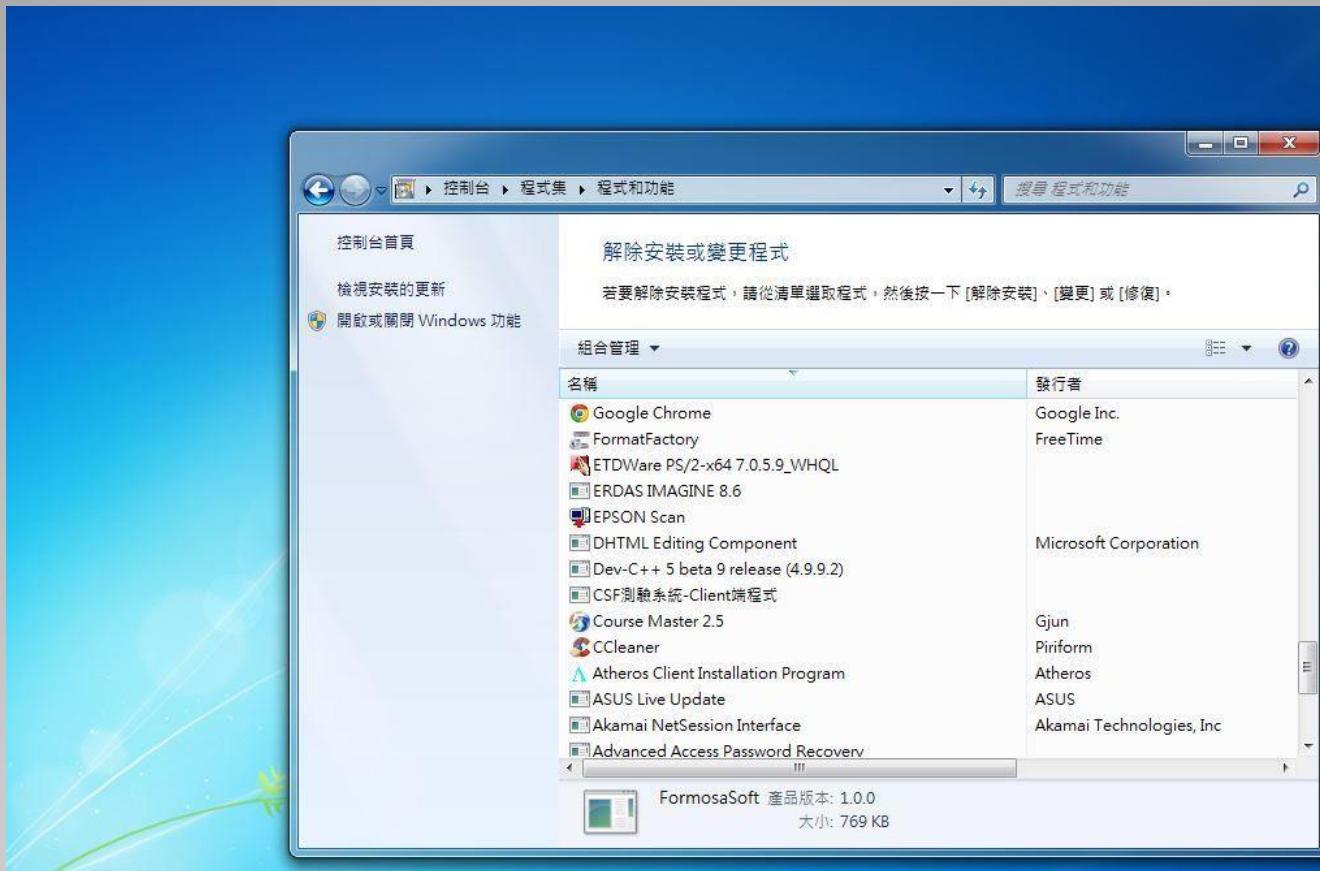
控制台 ▸ 程式集 ▸ 程式和功能

搜尋 程式和功能

控制台首頁

檢視安裝的更新

開啟或關閉 Windows 功能

解除安裝或變更程式

若要解除安裝程式，請從清單選取程式，然後按一下 [解除安裝]、[變更] 或 [修復]。

組合管理 ▾

| 名稱 | 發行者 |
|---|---|
| Google Chrome | Google Inc. |
| FormatFactory | FreeTime |
| ETDWare PS/2-x64 7.0.5.9_WHQL | |
| ERDAS IMAGINE 8.6 | |
| EPSON Scan | |
| DHTML Editing Component | Microsoft Corporation |
| Dev-C++ 5 beta 9 release (4.9.9.2) | |
| CSF測驗系統-Client端程式 | |
| Course Master 2.5 | Gjun |
| CCleaner | Piriform |
| Atheros Client Installation Program | Atheros |
| ASUS Live Update | ASUS |
| Akamai NetSession Interface | Akamai Technologies, Inc |
| Advanced Access Password Recovery | |

FormosaSoft 產品版本: 1.0.0
大小: 769 KB